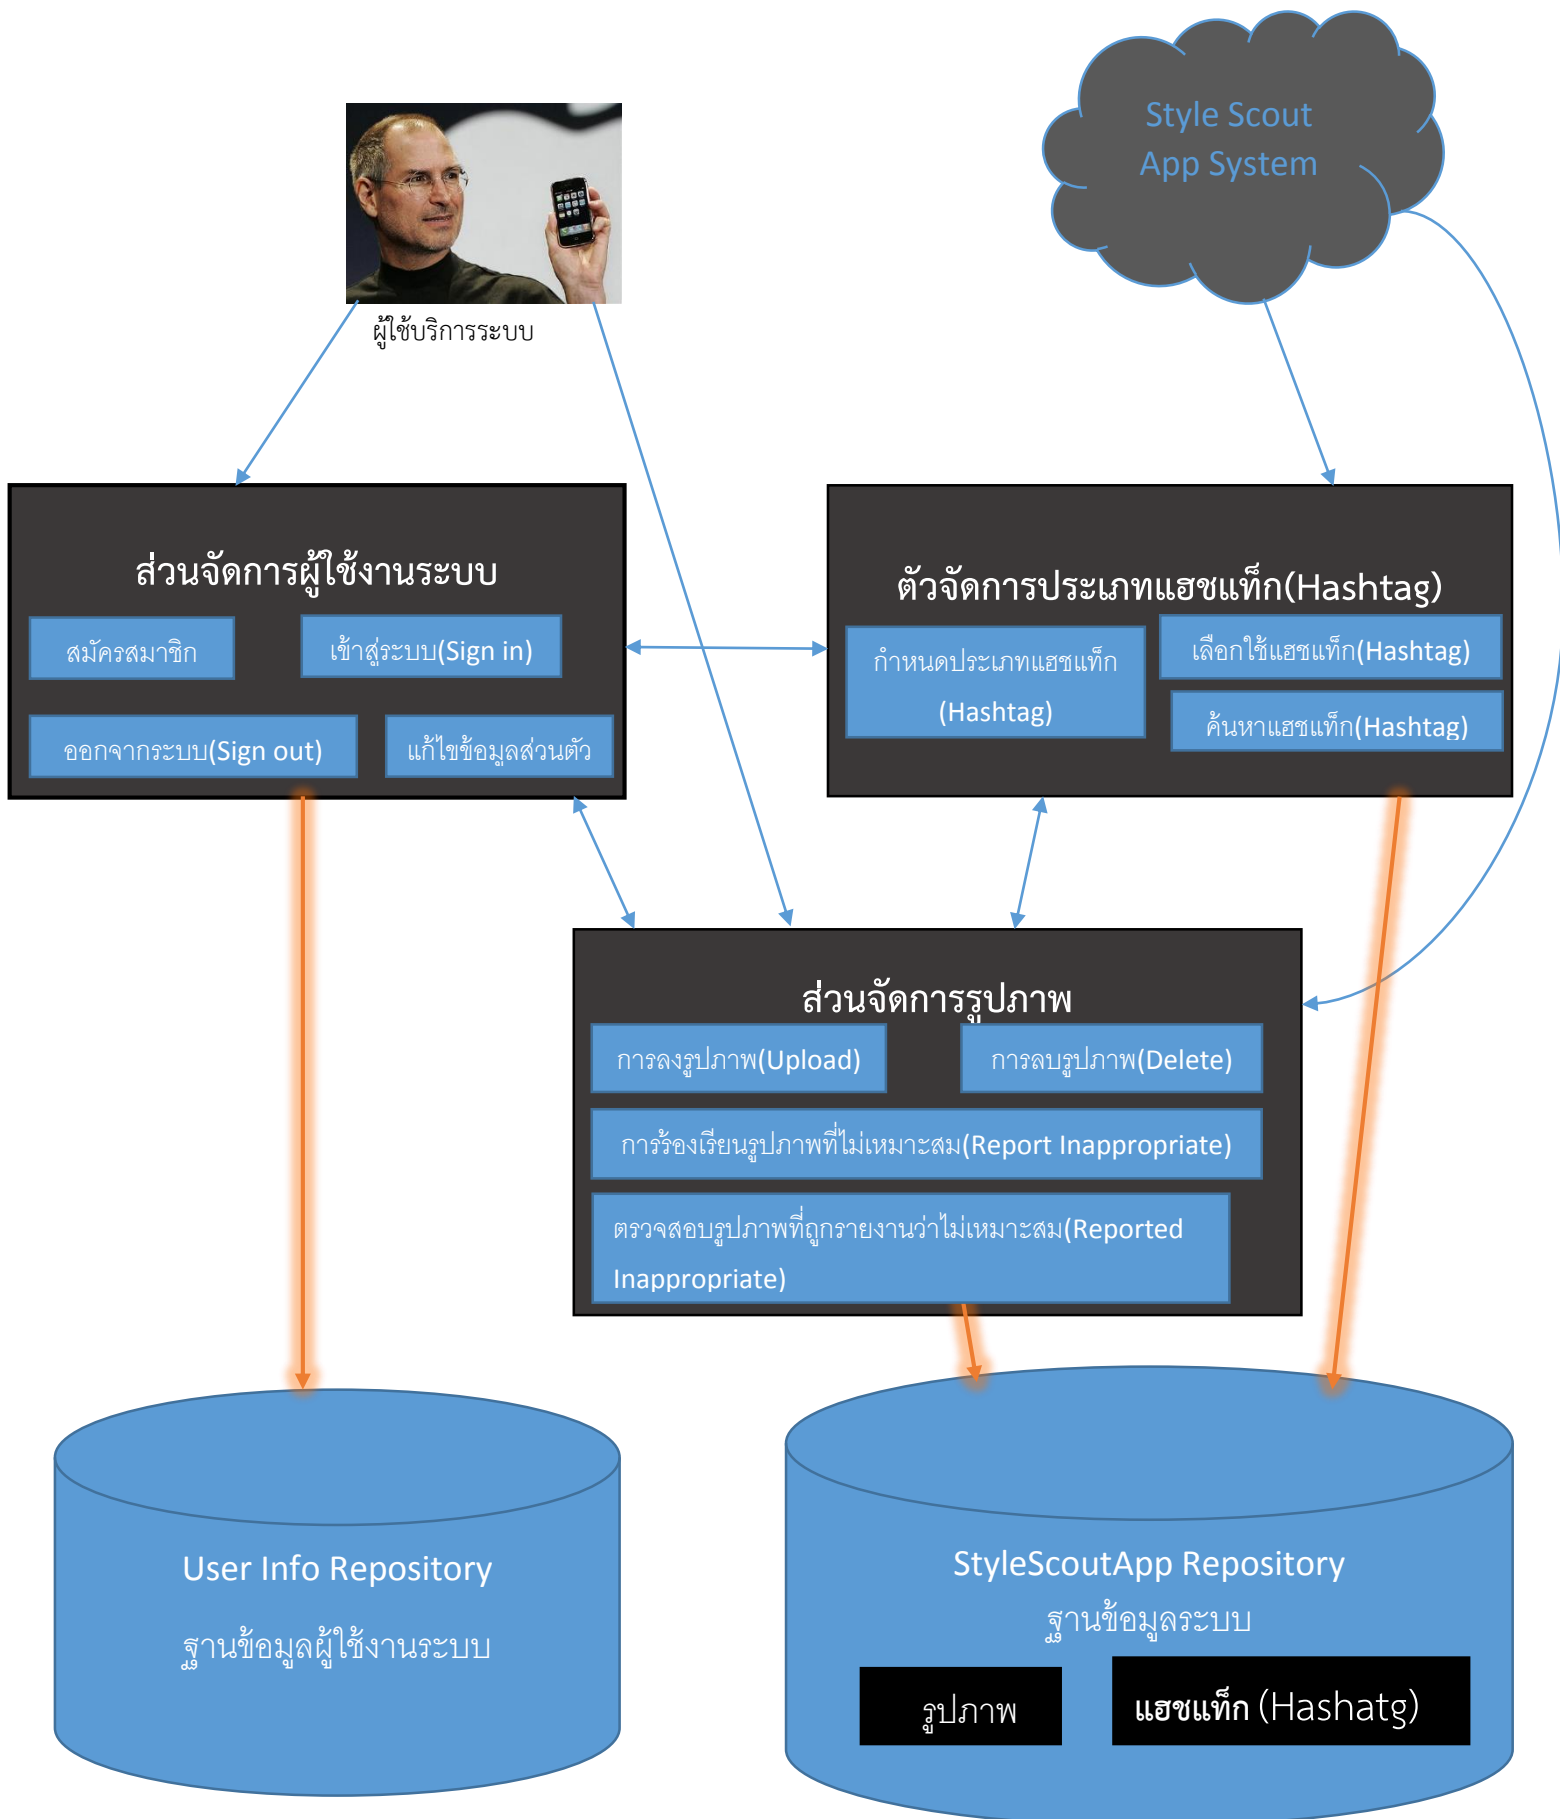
Style Scout
App System

ผู้ใช้บริการระบบ

ส่วนจัดการผู้ใช้งานระบบ

สมัครสมาชิก

เข้าสู่ระบบ(Sign in)

ออกจากระบบ(Sign out)

แก้ไขข้อมูลส่วนตัว

ตัวจัดการประเภทแฮชแท็ก(Hashtag)

กำหนดประเภทแฮชแท็ก (Hashtag)

เลือกใช้แฮชแท็ก(Hashtag)

ค้นหาแฮชแท็ก(Hashtag)

ส่วนจัดการรูปภาพ

การลงรูปภาพ(Upload)

การลบรูปภาพ(Delete)

การร้องเรียนรูปภาพที่ไม่เหมาะสม(Report Inappropriate)

ตรวจสอบรูปภาพที่ถูกรายงานว่าไม่เหมาะสม(Reported Inappropriate)

User Info Repository

ฐานข้อมูลผู้ใช้งานระบบ

StyleScoutApp Repository

ฐานข้อมูลระบบ

รูปภาพ

แฮชแท็ก (Hashatg)